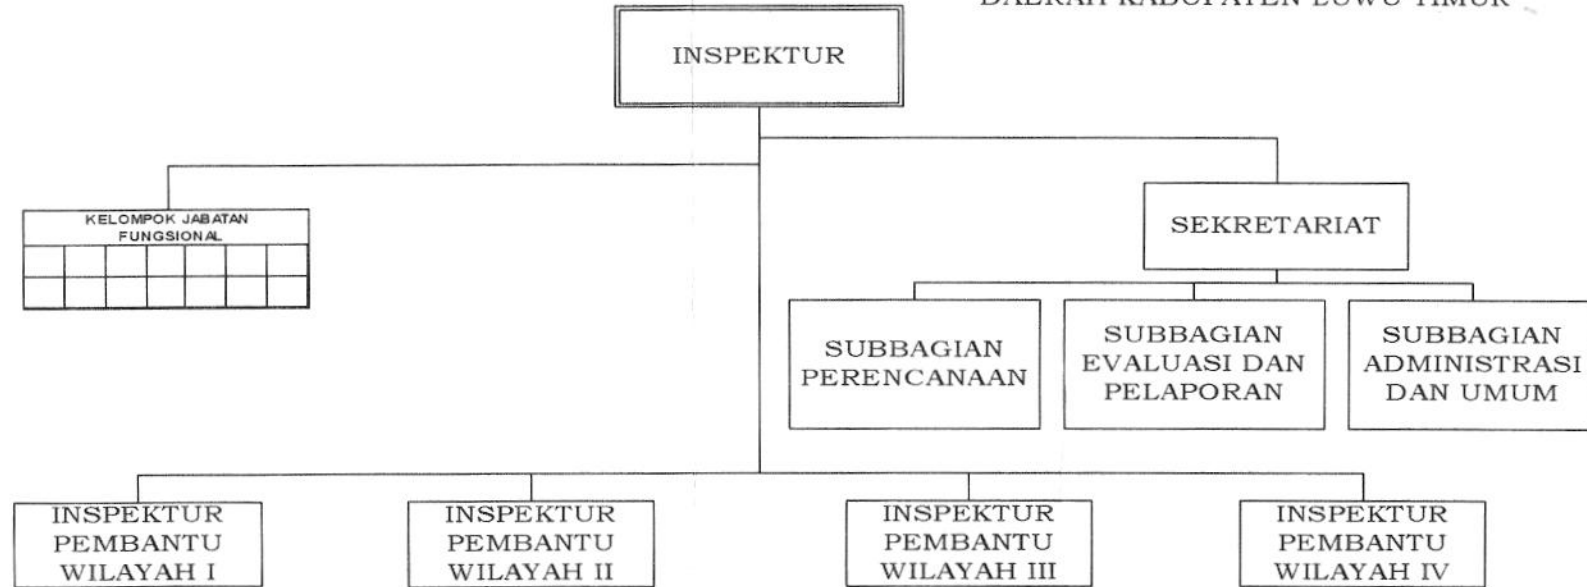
DAERAH KABUPATEN LUWU TIMUR

INSPEKTUR

KELOMPOK JABATAN FUNGSIONAL

SEKRETARIAT

SUBBAGIAN PERENCANAAN

SUBBAGIAN EVALUASI DAN PELAPORAN

SUBBAGIAN ADMINISTRASI DAN UMUM

INSPEKTUR PEMBANTU WILAYAH I

INSPEKTUR PEMBANTU WILAYAH II

INSPEKTUR PEMBANTU WILAYAH III

INSPEKTUR PEMBANTU WILAYAH IV